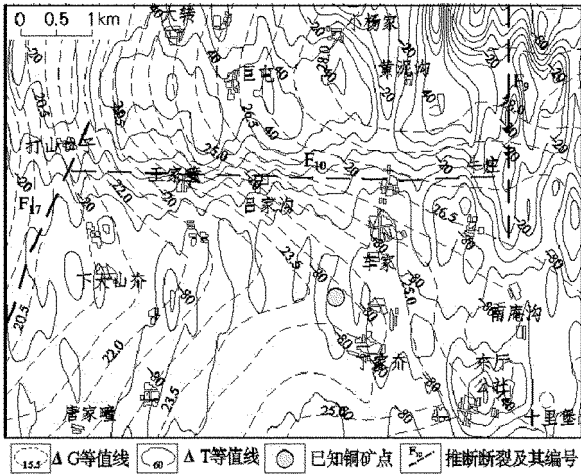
0 0.5 1km
大林
小杨家
巨屯
董泥沟
打山岭
F$_{10}$
F$_9$
王家营
吕家沟
F$_{17}$
李家
下木山东
雷庙沟
宁家东
东厅
分社
唐家疃
十里堡
20
20.5
28.0
26.5
25.0
22.0
23.5
80
40
60
100
30
26.5
22.0
23.5
25.0
25.0
80
80
20.5
20
155 ΔG等值线
60 ΔT等值线
已知铜矿点
F$_{10}$ 推断断裂及其编号